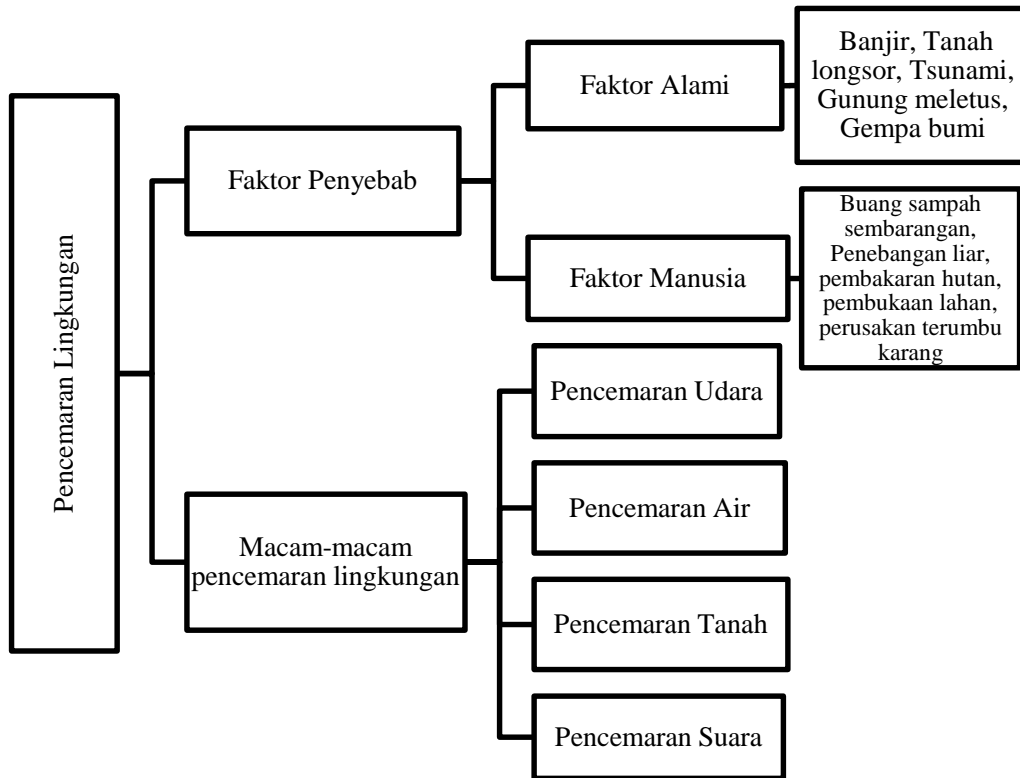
Pencemaran Lingkungan

Faktor Penyebab

Faktor Alami

Banjir, Tanah longsor, Tsunami, Gunung meletus, Gempa bumi

Faktor Manusia

Buang sampah sembarangan, Penebangan liar, pembakaran hutan, pembukaan lahan, perusakan terumbu karang

Macam-macam pencemaran lingkungan

Pencemaran Udara

Pencemaran Air

Pencemaran Tanah

Pencemaran Suara